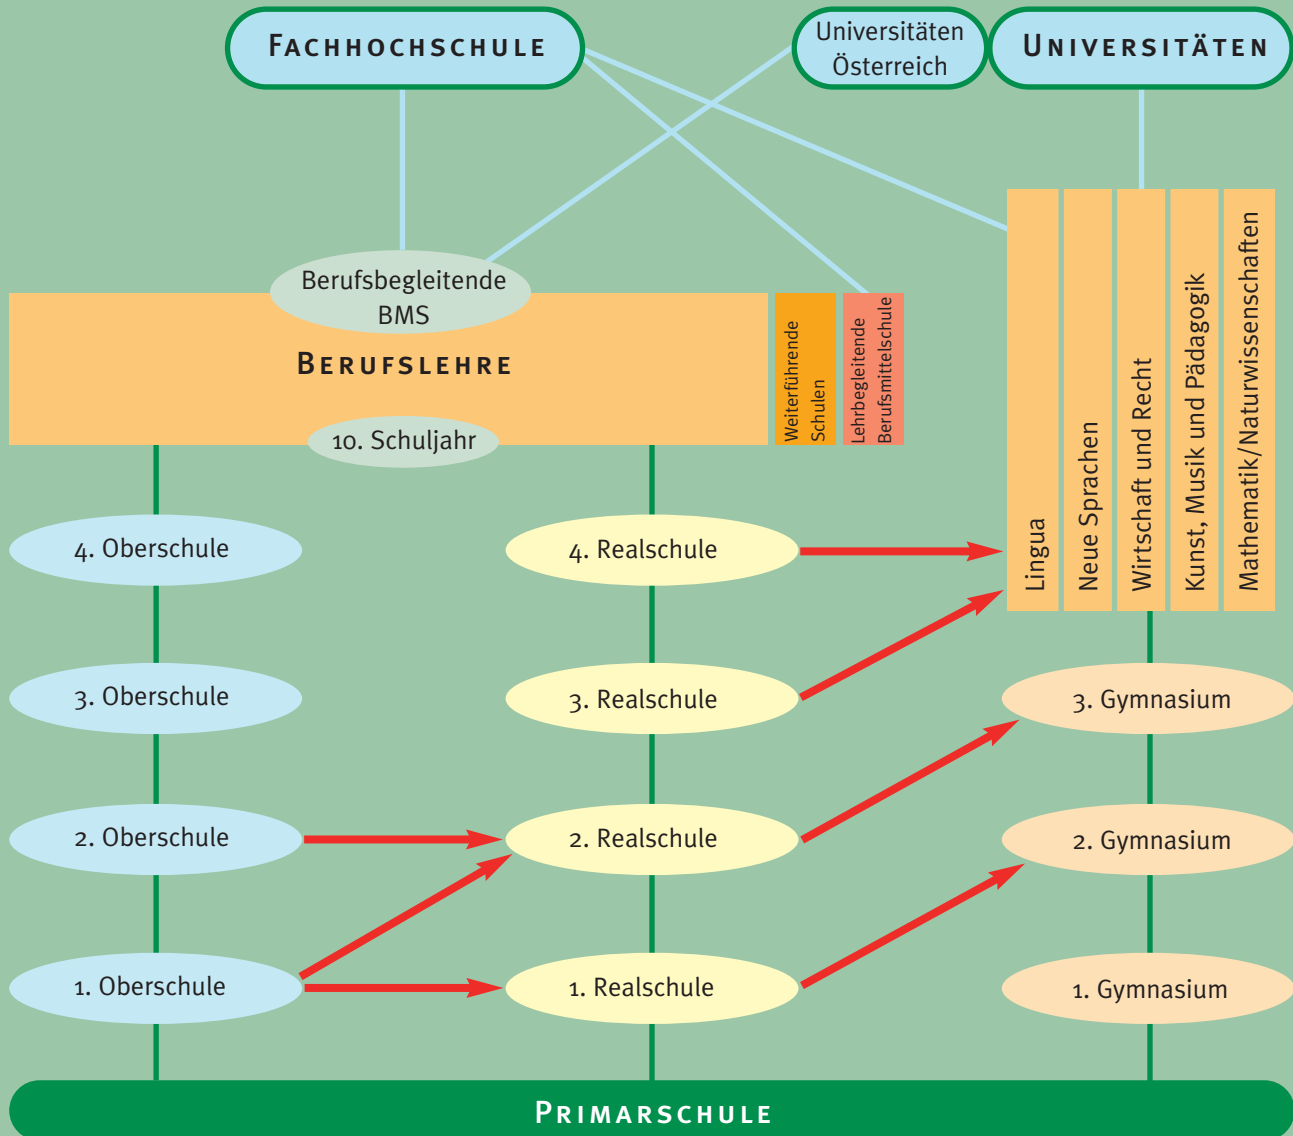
FACHHOCHSCHULE

Universitäten Österreich

UNIVERSITÄTEN

Berufsbegleitende BMS

BERUFSLEHRE

10. Schuljahr

Weiterführende Schulen

Lehrbegleitende Berufsmittelschule

Lingua

Neue Sprachen

Wirtschaft und Recht

Kunst, Musik und Pädagogik

Mathematik/Naturwissenschaften

4. Oberschule

4. Realschule

3. Oberschule

3. Realschule

3. Gymnasium

2. Oberschule

2. Realschule

2. Gymnasium

1. Oberschule

1. Realschule

1. Gymnasium

PRIMARSCHULE